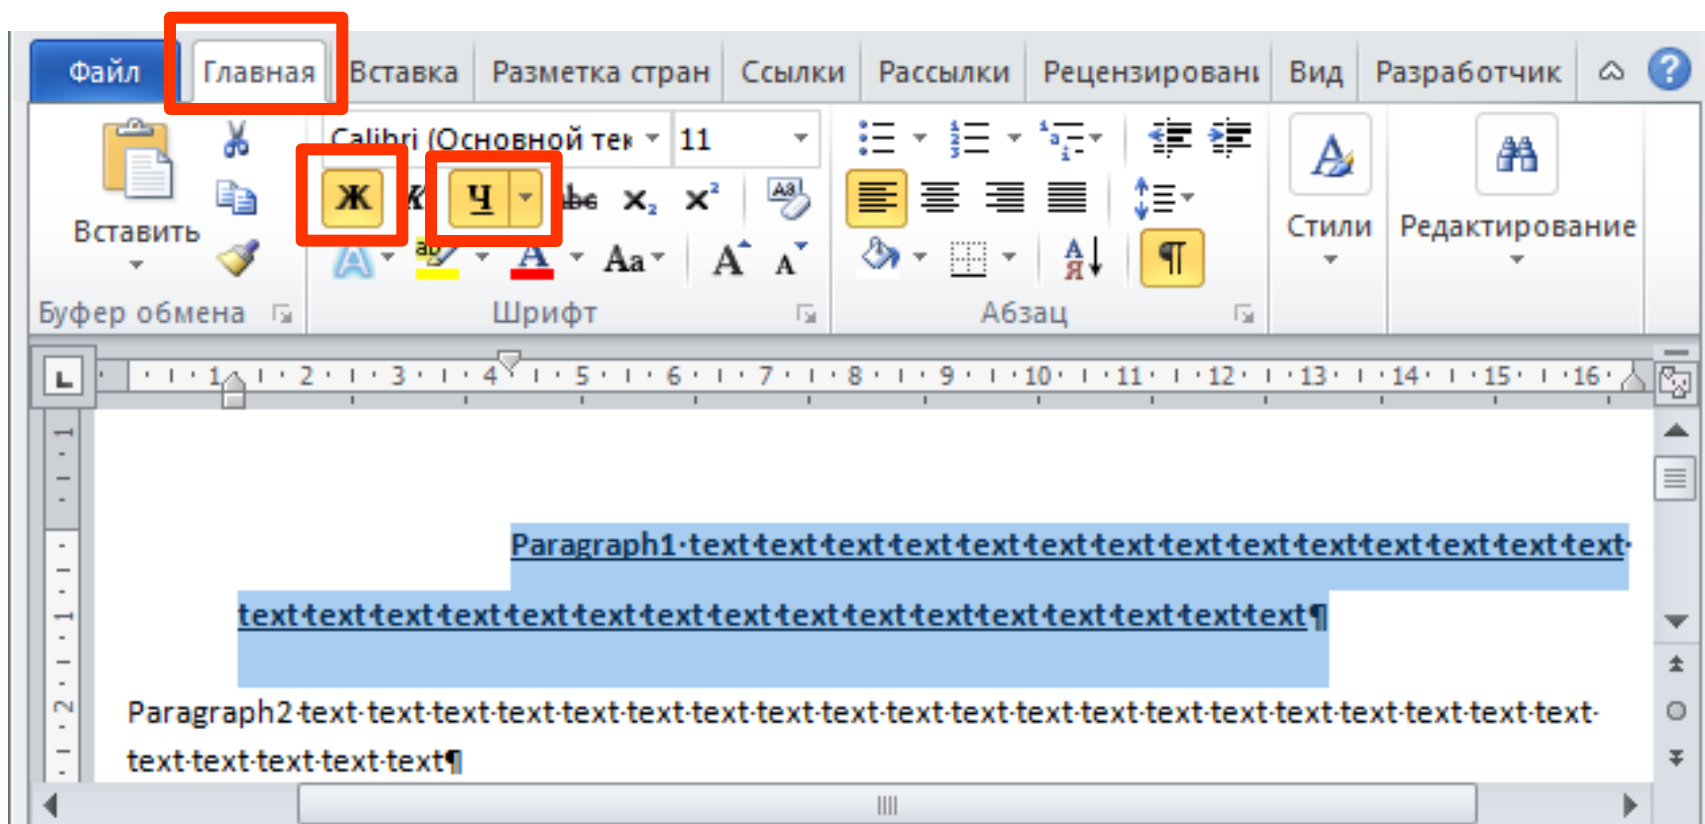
Файл Главная Вставка Разметка стран Ссылки Рассылки Рецензировани Вид Разработчик

Вставить

Буфер обмена

Calibri (Основной тек 11

Ж К Ч abc $x_2$ $x^2$

Aa A A

Шрифт

Абзац

Стили

Редактирование

1 2 3 4 5 6 7 8 9 10 11 12 13 14 15 16

Paragraph1·text·text·text·text·text·text·text·text·text·text·text·text·text·text·text·text·text·text·text·text·text·text·text·text·text·text·text·text·text·text·text¶

Paragraph2·text·text·text·text·text·text·text·text·text·text·text·text·text·text·text·text·text·text·text·text·text·text·text·text·text¶